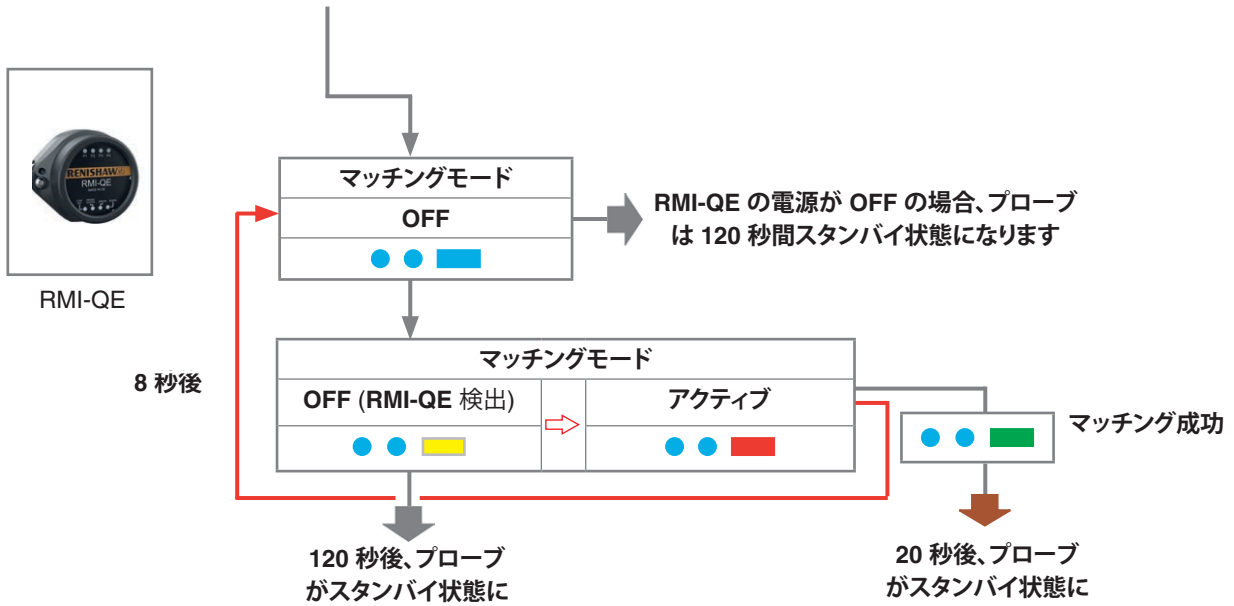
RENISHAW
RMI-QE

RMI-QE

マッチングモード

OFF

RMI-QE の電源が OFF の場合、プローブは 120 秒間スタンバイ状態になります

8 秒後

マッチングモード

OFF (RMI-QE 検出)

アクティブ

マッチング成功

120 秒後、プローブがスタンバイ状態に

20 秒後、プローブがスタンバイ状態に